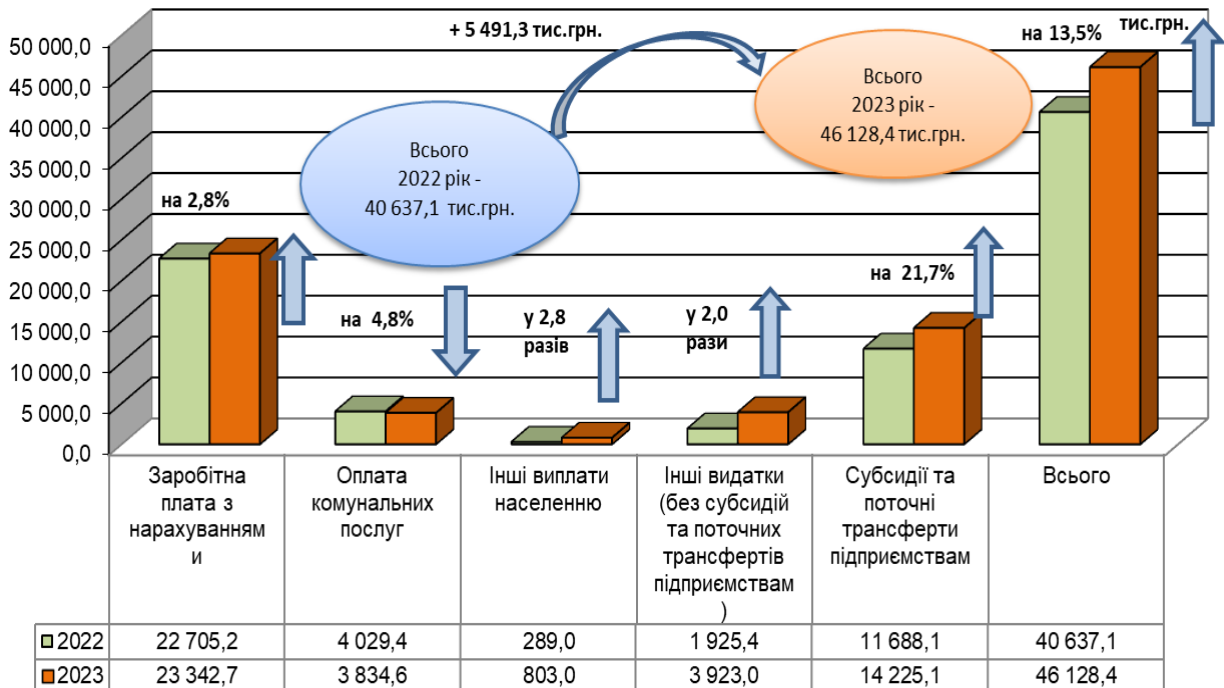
50 000,0
45 000,0
40 000,0
35 000,0
30 000,0
25 000,0
20 000,0
15 000,0
10 000,0
5 000,0
0,0

+ 5 491,3 тис.грн.

на 13,5%

тис.грн.

Всього 2023 рік - 46 128,4 тис.грн.

Всього 2022 рік - 40 637,1 тис.грн.

на 2,8%

на 4,8%

у 2,8 разів

у 2,0 рази

на 21,7%

| | Заробітна плата з нарахуваннями | Оплата комунальних послуг | Інші виплати населенню | Інші видатки (без субсидій та поточних трансфертів підприємствам) | Субсидії та поточні трансферти підприємствам | Всього |
|---|---|---|---|---|---|---|
| 2022 | 22 705,2 | 4 029,4 | 289,0 | 1 925,4 | 11 688,1 | 40 637,1 |
| 2023 | 23 342,7 | 3 834,6 | 803,0 | 3 923,0 | 14 225,1 | 46 128,4 |